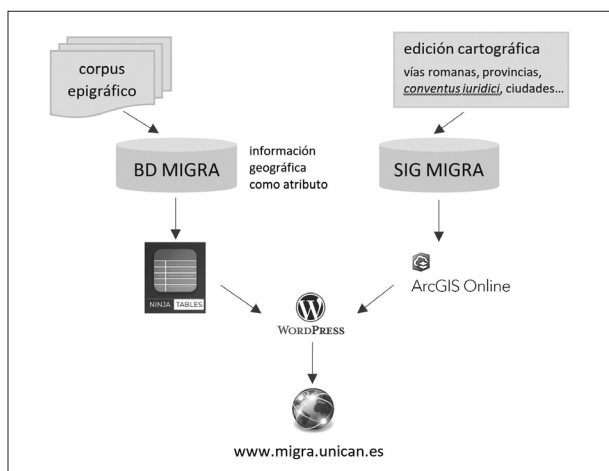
corpus epigráfico

edición cartográfica
vías romanas, provincias, *conventus iuridici*, ciudades...

BD MIGRA

información geográfica como atributo

SIG MIGRA

NINJA TABLES

ArcGIS Online

WordPress

www.migra.unican.es